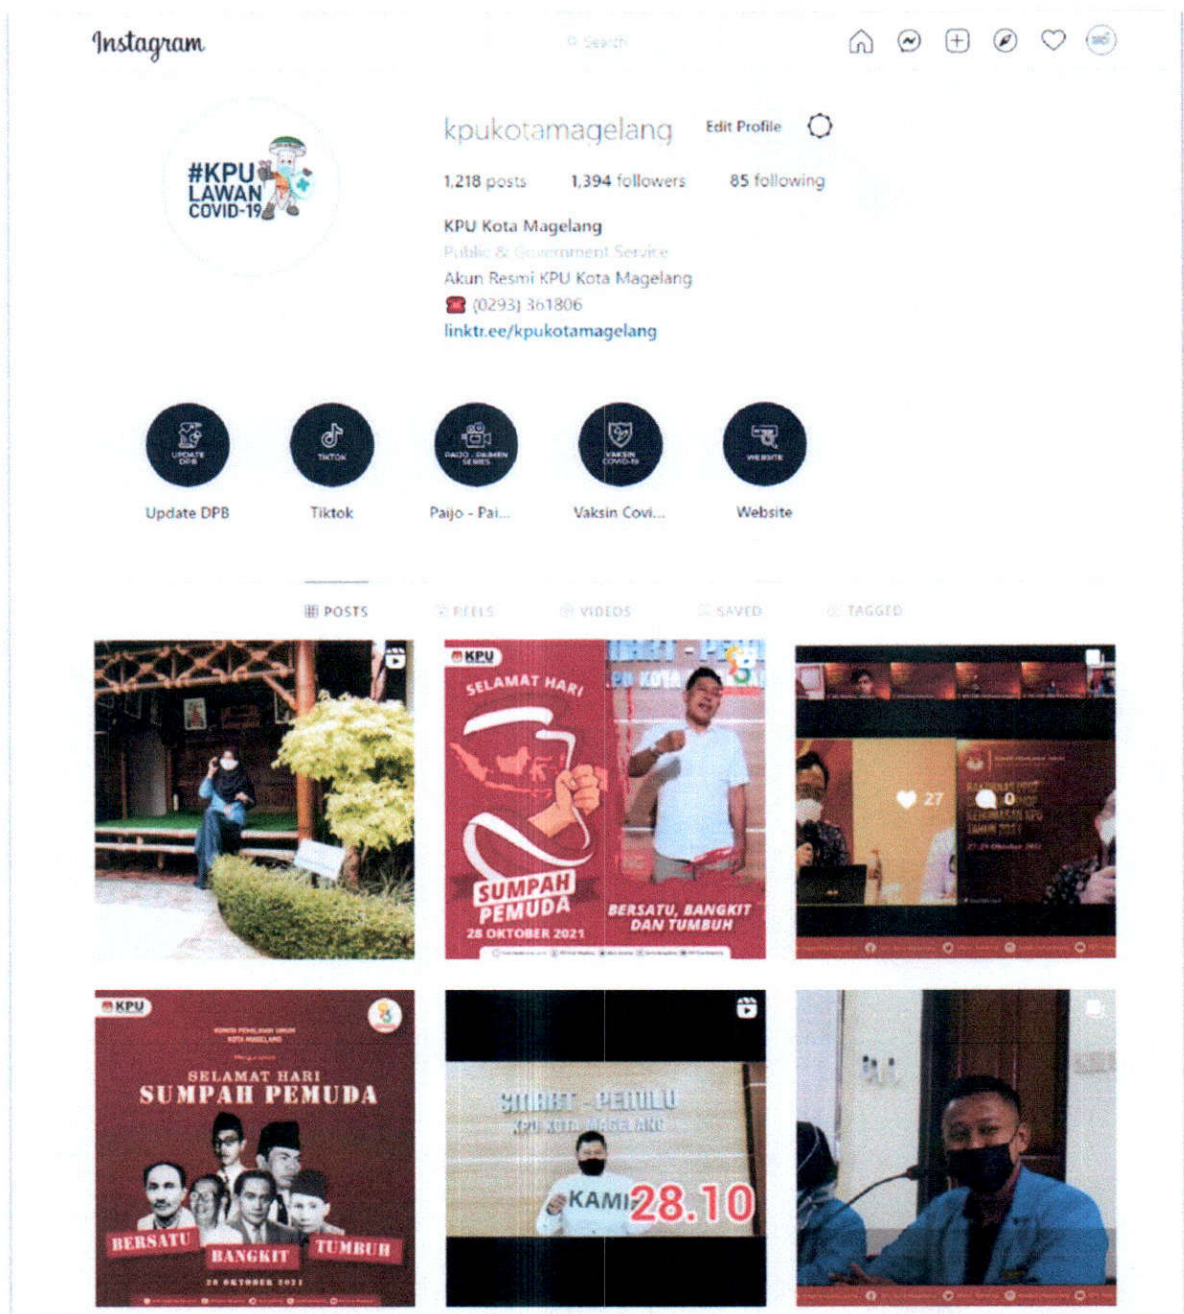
Instagram

Search

#KPU LAWAN COVID-19

kpukotamagelang Edit Profile

1,218 posts 1,394 followers 85 following

KPU Kota Magelang
Public & Government Service
Akun Resmi KPU Kota Magelang
☎ (0293) 361806
linktr.ee/kpukotamagelang

UPDATE DPB
Update DPB

TIKTOK
Tiktok

PAIJO - PAIMEN SERIES
Paijo - Pai...

VAKSIN COVID-19
Vaksin Covi...

WEBSITE
Website

POSTS REELS VIDEOS SAVED TAGGED

KPU
SELAMAT HARI
SUMPAH PEMUDA
28 OKTOBER 2021
SMART - PEMILU
KPU KOTA
BERSATU, BANGKIT DAN TUMBUH

27 0

KPU
SELAMAT HARI
SUMPAH PEMUDA
BERSATU BANGKIT TUMBUH
28 OKTOBER 2021

SMART - PEMILU
KPU KOTA MAGELANG
KAMI 28.10